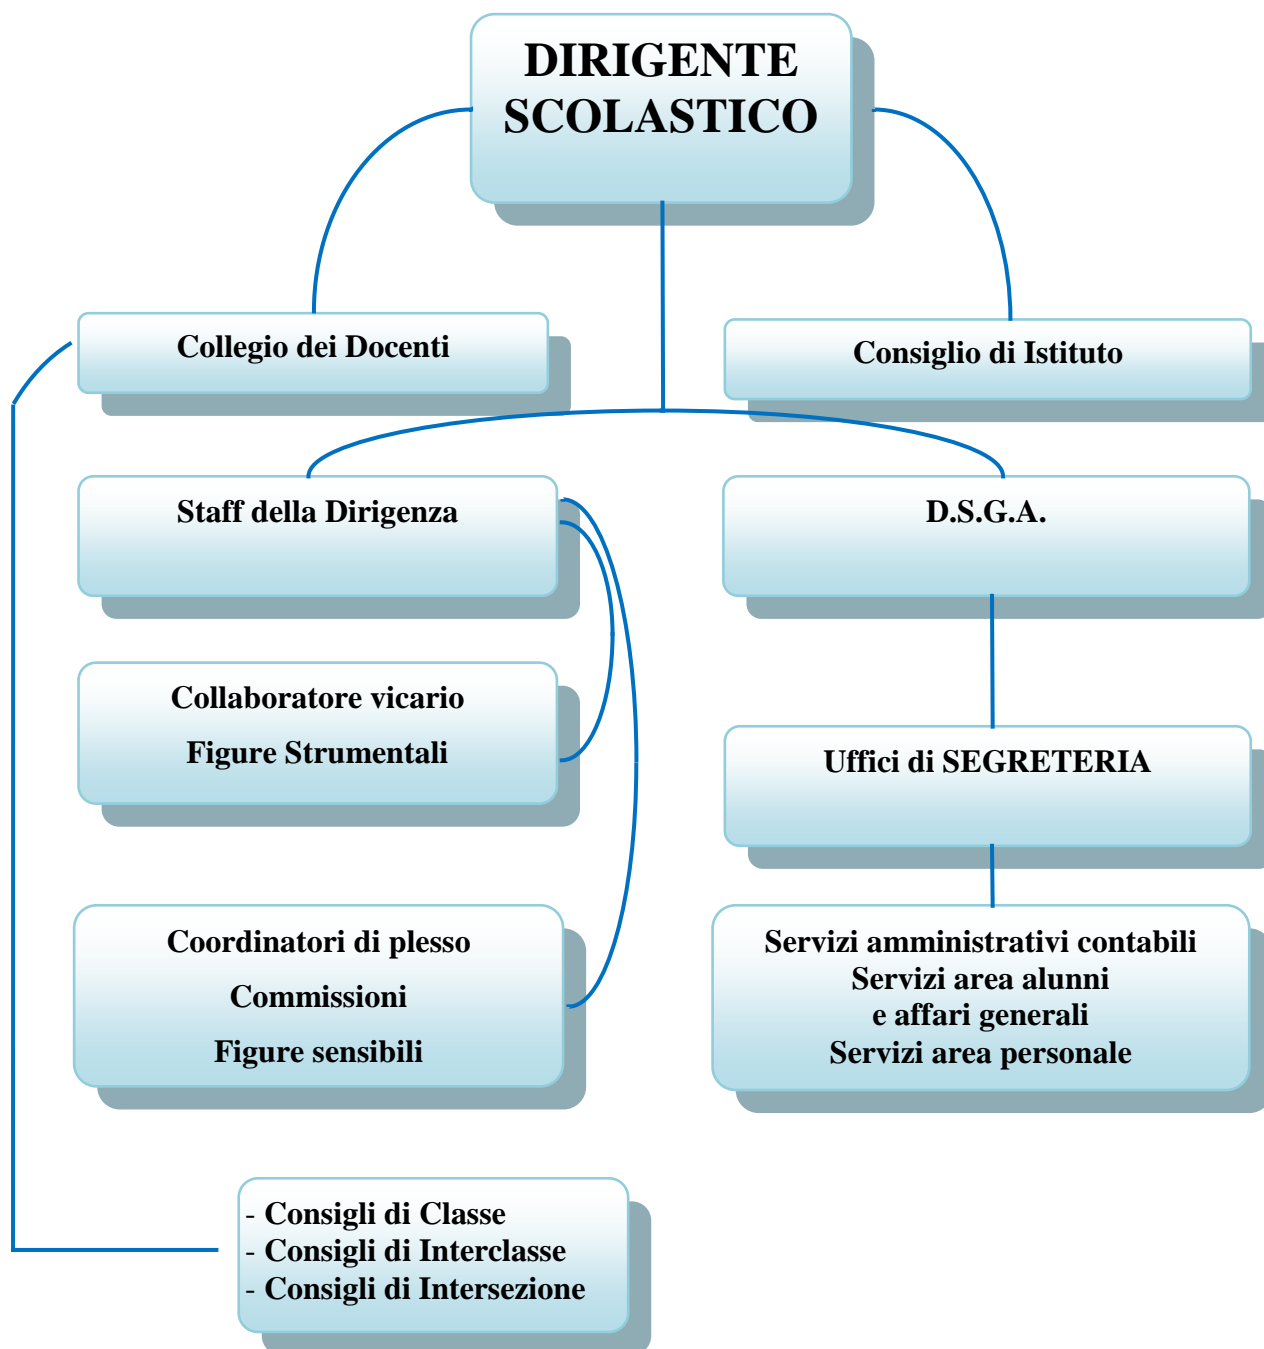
DIRIGENTE SCOLASTICO

Collegio dei Docenti

Consiglio di Istituto

Staff della Dirigenza

D.S.G.A.

Collaboratore vicario

Figure Strumentali

Uffici di SEGRETERIA

Coordinatori di plesso

Commissioni

Figure sensibili

Servizi amministrativi contabili
Servizi area alunni
e affari generali
Servizi area personale

- Consigli di Classe
- Consigli di Interclasse
- Consigli di Intersezione